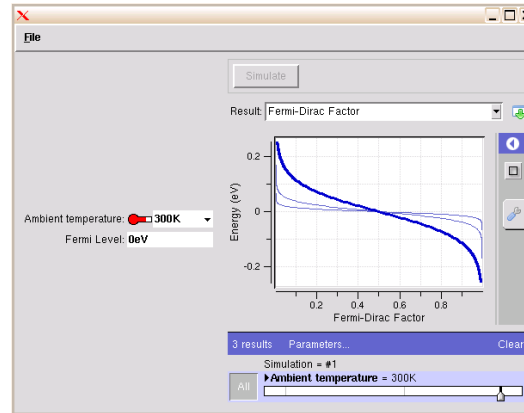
File

Simulate

Result: Fermi-Dirac Factor

Ambient temperature: 300K

Fermi Level: 0eV

0.2

0

-0.2

Energy (eV)

0.2 0.4 0.6 0.8

Fermi-Dirac Factor

3 results Parameters... Clear

Simulation = #1

All

Ambient temperature = 300K